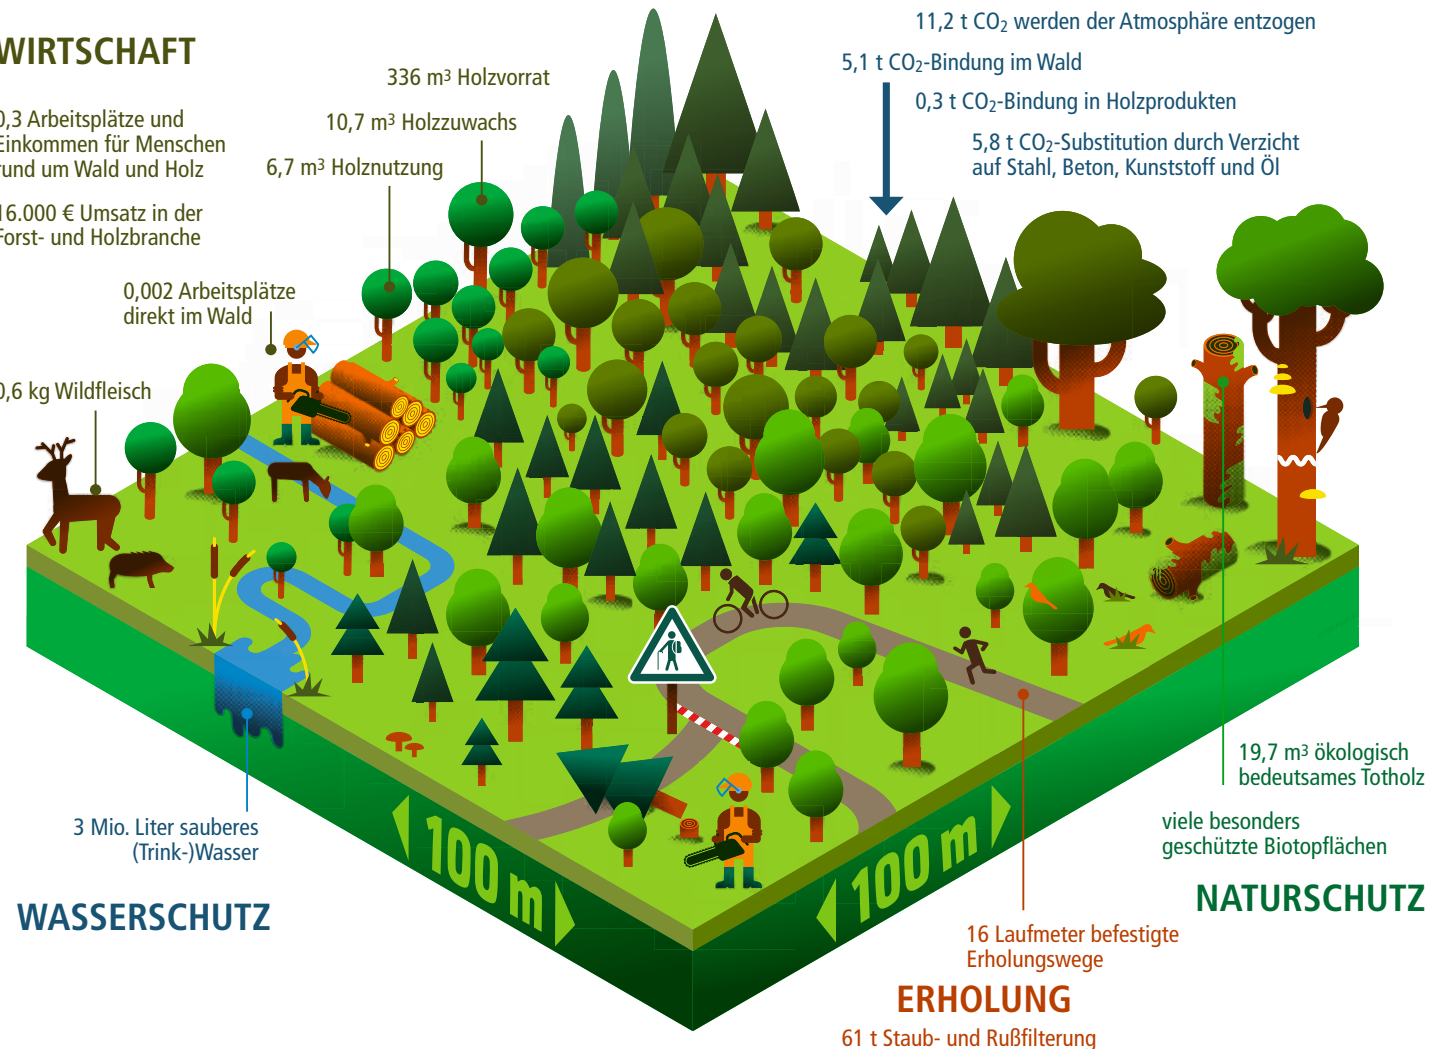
WIRTSCHAFT

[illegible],3 Arbeitsplätze und Einkommen für Menschen rund um Wald und Holz

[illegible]16.000 € Umsatz in der Forst- und Holzbranche

0,002 Arbeitsplätze direkt im Wald

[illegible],6 kg Wildfleisch

336 m³ Holzvorrat

10,7 m³ Holzzuwachs

6,7 m³ Holznutzung

11,2 t $CO_2$ werden der Atmosphäre entzogen

5,1 t $CO_2$-Bindung im Wald

0,3 t $CO_2$-Bindung in Holzprodukten

5,8 t $CO_2$-Substitution durch Verzicht auf Stahl, Beton, Kunststoff und Öl

100 m

100 m

3 Mio. Liter sauberes (Trink-)Wasser

WASSERSCHUTZ

19,7 m³ ökologisch bedeutsames Totholz

viele besonders geschützte Biotopflächen

NATURSCHUTZ

16 Laufmeter befestigte Erholungswege

ERHOLUNG

61 t Staub- und Rußfilterung